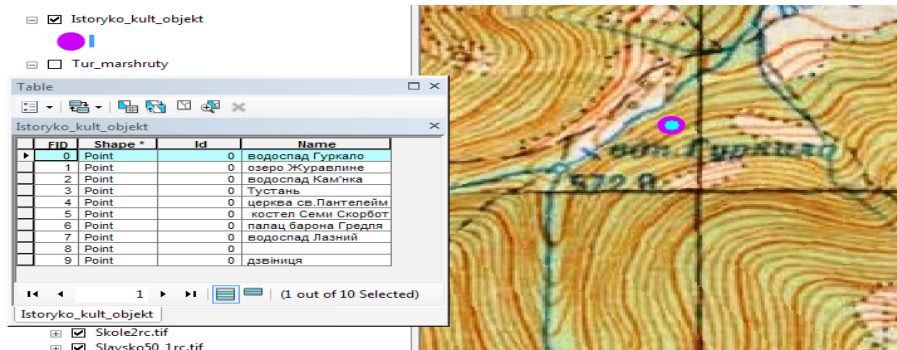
Istoryko_kult_objekt

Tur_marshruty

Table

Istoryko_kult_objekt

| FID | Shape * | Id | Name |
|---|---|---|---|
| 0 | Point | 0 | водоспад Гуркало |
| 1 | Point | 0 | озеро Журавлине |
| 2 | Point | 0 | водоспад Кам'нка |
| 3 | Point | 0 | Тустань |
| 4 | Point | 0 | церква св.Пантелейм |
| 5 | Point | 0 | костел Семи Скорбот |
| 6 | Point | 0 | палац барона Гредля |
| 7 | Point | 0 | водоспад Лазний |
| 8 | Point | 0 | |
| 9 | Point | 0 | дзвіниця |

1 (1 out of 10 Selected)

Istoryko_kult_objekt

Skole2rc.tif
Slavsko50_1rc.tif

вод. Гуркало
572.8